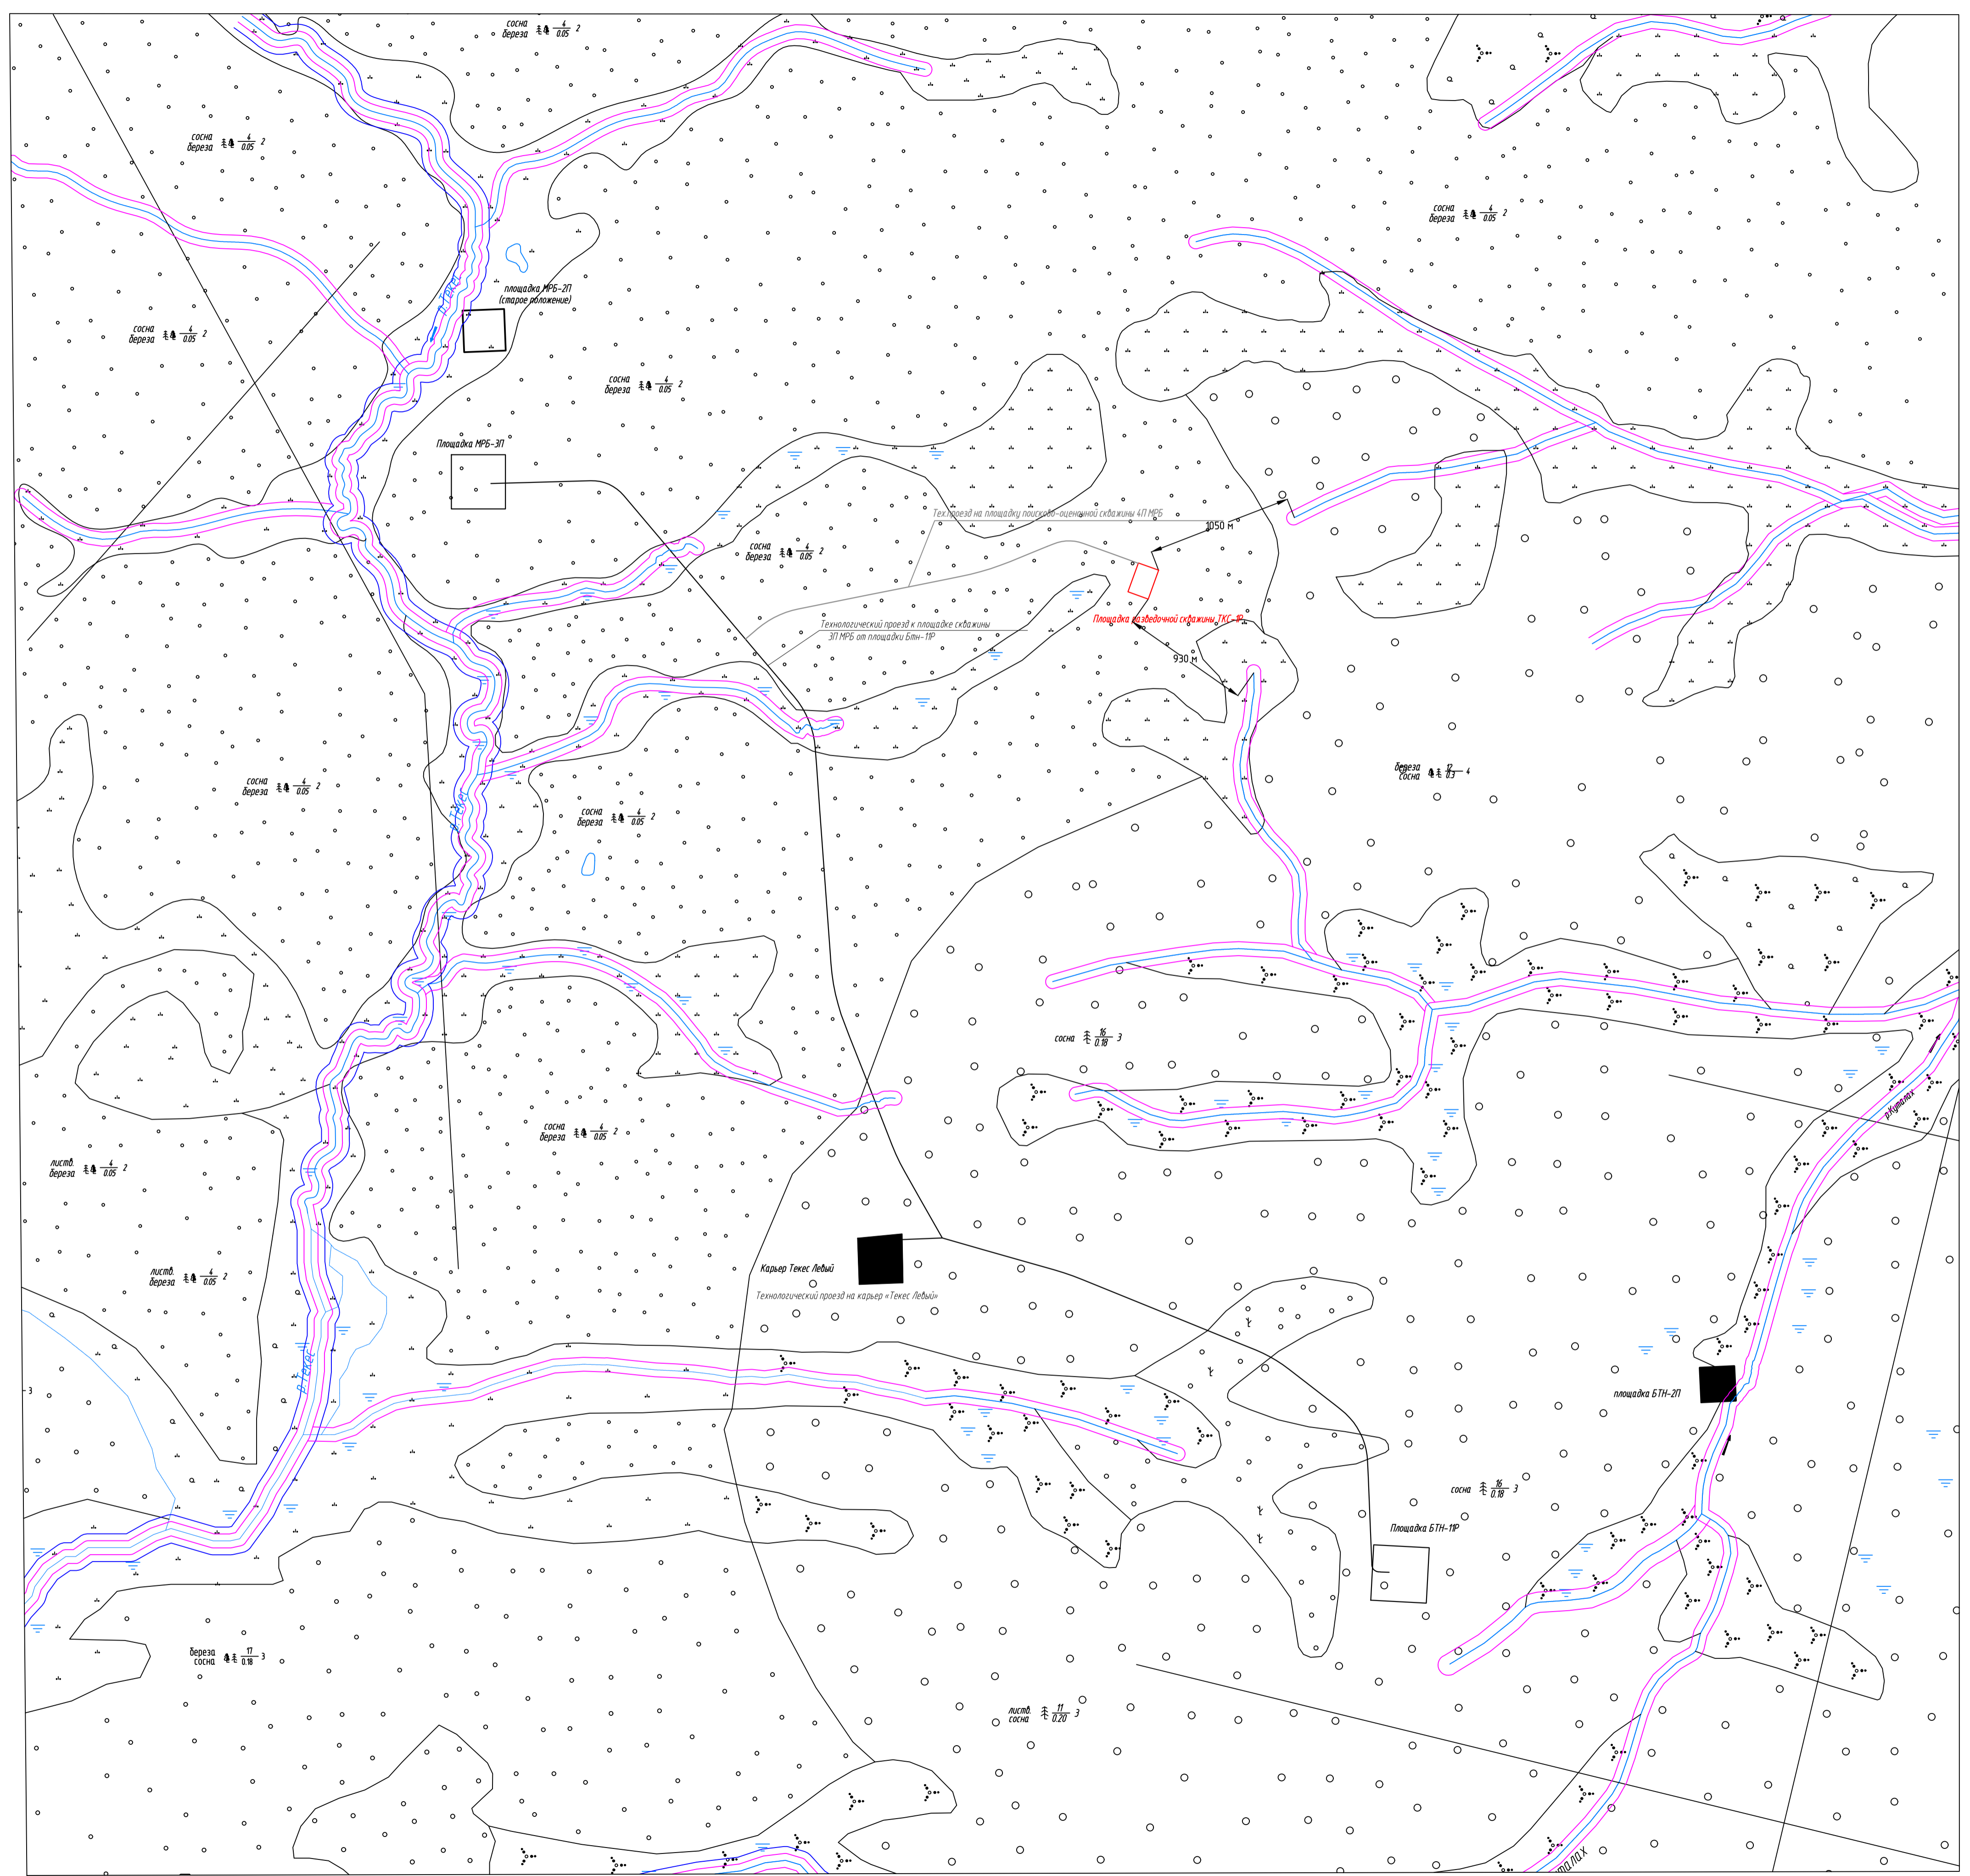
сосна
береза $\frac{4}{0.05}$ 2

сосна
береза $\frac{4}{0.05}$ 2

сосна
береза $\frac{4}{0.05}$ 2

сосна
береза $\frac{4}{0.05}$ 2

р.Текес

площадка МРБ-2П
(старое положение)

сосна
береза $\frac{4}{0.05}$ 2

Площадка МРБ-3П

Техпроезд на площадку поисково-оценочной скважины 4П МРБ

1050 м

сосна
береза $\frac{4}{0.05}$ 2

Технологический проезд к площадке скважины
3П МРБ от площадки Бтн-11Р

Площадка разведочной скважины ТКС-1Р

930 м

сосна
береза $\frac{4}{0.05}$ 2

береза
сосна $\frac{12}{0.3}$ 4

р.Текес

сосна
береза $\frac{4}{0.05}$ 2

сосна $\frac{16}{0.18}$ 3

сосна
береза $\frac{4}{0.05}$ 2

листв.
береза $\frac{4}{0.05}$ 2

р.Куталах

Карьер Текес Левый

Технологический проезд на карьер «Текес Левый»

листв.
береза $\frac{4}{0.05}$ 2

р.Текес

площадка БТН-2П

сосна $\frac{16}{0.18}$ 3

Площадка БТН-11Р

береза
сосна $\frac{17}{0.18}$ 3

листв.
сосна $\frac{11}{0.20}$ 3

р.Куталах

3